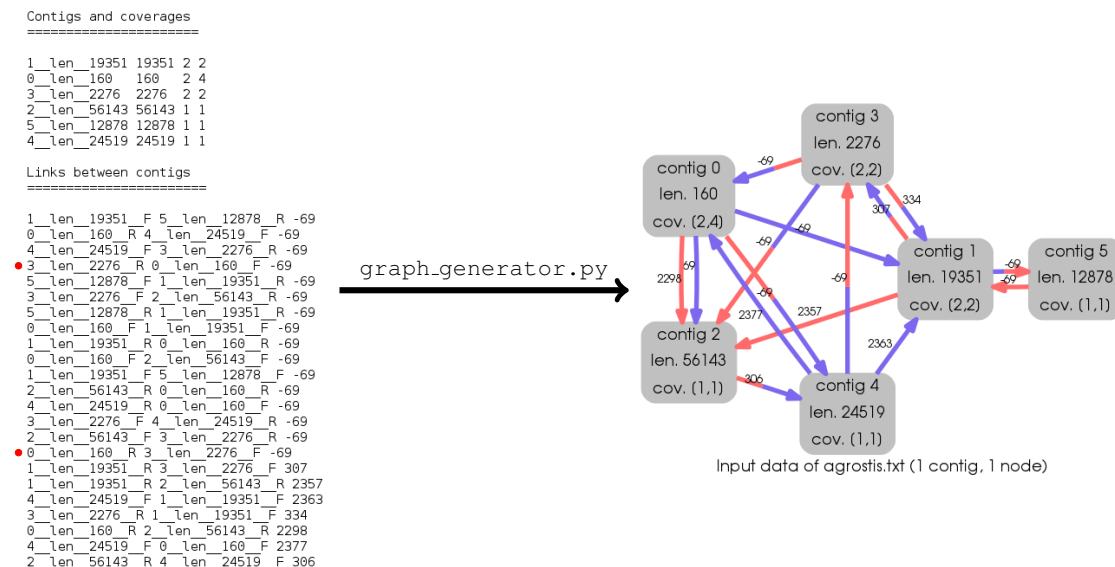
Contigs and coverages
======================

1__len__19351 19351 2 2
0__len__160 160 2 4
3__len__2276 2276 2 2
2__len__56143 56143 1 1
5__len__12878 12878 1 1
4__len__24519 24519 1 1

Links between contigs
=======================

1__len__19351__F 5__len__12878__R -69
0__len__160__R 4__len__24519__F -69
4__len__24519__F 3__len__2276__R -69
3__len__2276__R 0__len__160__F -69
5__len__12878__F 1__len__19351__R -69
3__len__2276__F 2__len__56143__R -69
5__len__12878__R 1__len__19351__R -69
0__len__160__F 1__len__19351__F -69
1__len__19351__R 0__len__160__R -69
0__len__160__F 2__len__56143__F -69
1__len__19351__F 5__len__12878__F -69
2__len__56143__R 0__len__160__R -69
4__len__24519__R 0__len__160__F -69
3__len__2276__F 4__len__24519__R -69
2__len__56143__F 3__len__2276__R -69
0__len__160__R 3__len__2276__F -69
1__len__19351__R 3__len__2276__F 307
1__len__19351__R 2__len__56143__R 2357
4__len__24519__F 1__len__19351__F 2363
3__len__2276__R 1__len__19351__F 334
0__len__160__R 2__len__56143__R 2298
4__len__24519__F 0__len__160__F 2377
2__len__56143__R 4__len__24519__F 306

graph_generator.py

contig 0
len. 160
cov. (2,4)

contig 3
len. 2276
cov. (2,2)

contig 1
len. 19351
cov. (2,2)

contig 5
len. 12878
cov. (1,1)

contig 2
len. 56143
cov. (1,1)

contig 4
len. 24519
cov. (1,1)

-69
-69
-69
334
307
-69
-69
2298
-69
-69
-69
2377
2357
-69
2363
306

Input data of agrostis.txt (1 contig, 1 node)